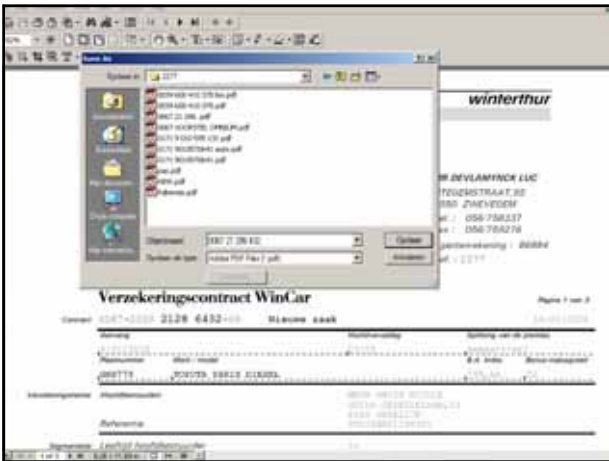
Save As

Opslaan in: 2277

Geschiedenis

Bureaublad

Mijn documenten

Deze computer

Mijn netwerk

Opslaan

Annuleren

winterthur

DEVLAMYNCK LUC

ZWEVEGEM

056/758337

056/758276

Verzekeringscontract WinCar

Pagina 1 van 3

2126 6432

Nieuwe zaak

Aanvang

Vervaldag

Opzeg van de premies

FORD

FOCUS 1600 DIESEL

Hoofdbestuurder

Referentie

Leeftijd hoofdbestuurder